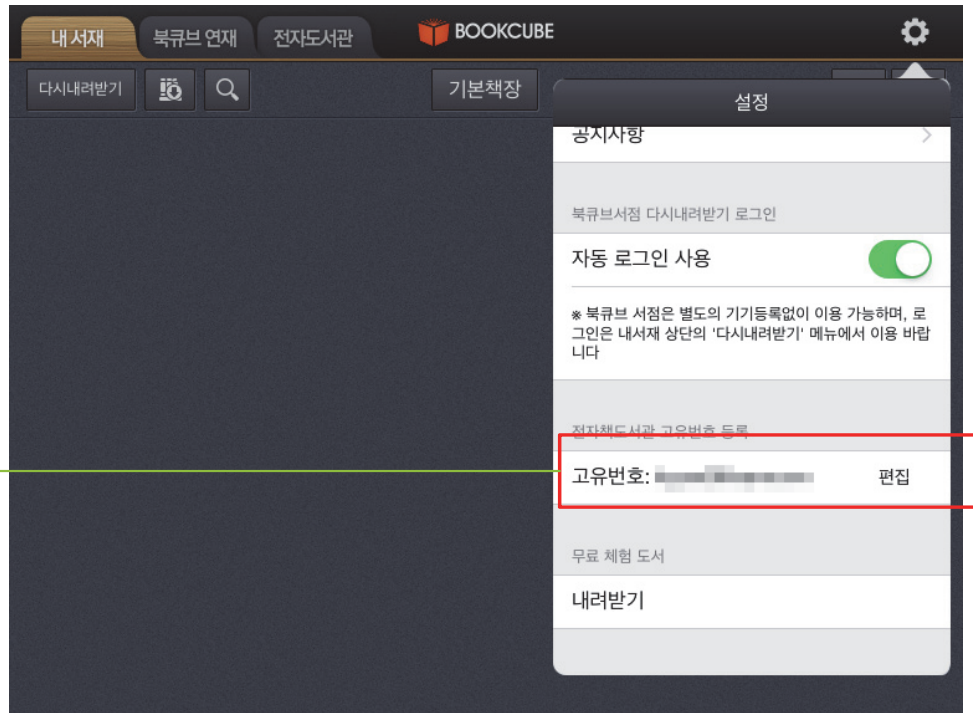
내 서재 북큐브 연재 전자도서관 BOOKCUBE

다시내려받기 기본책장

설정

공지사항

북큐브서점 다시내려받기 로그인

자동 로그인 사용

※ 북큐브 서점은 별도의 기기등록없이 이용 가능하며, 로그인은 내서재 상단의 '다시내려받기' 메뉴에서 이용 바랍니다

전자책도서관 고유번호 등록

고유번호: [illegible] 편집

무료 체험 도서

내려받기